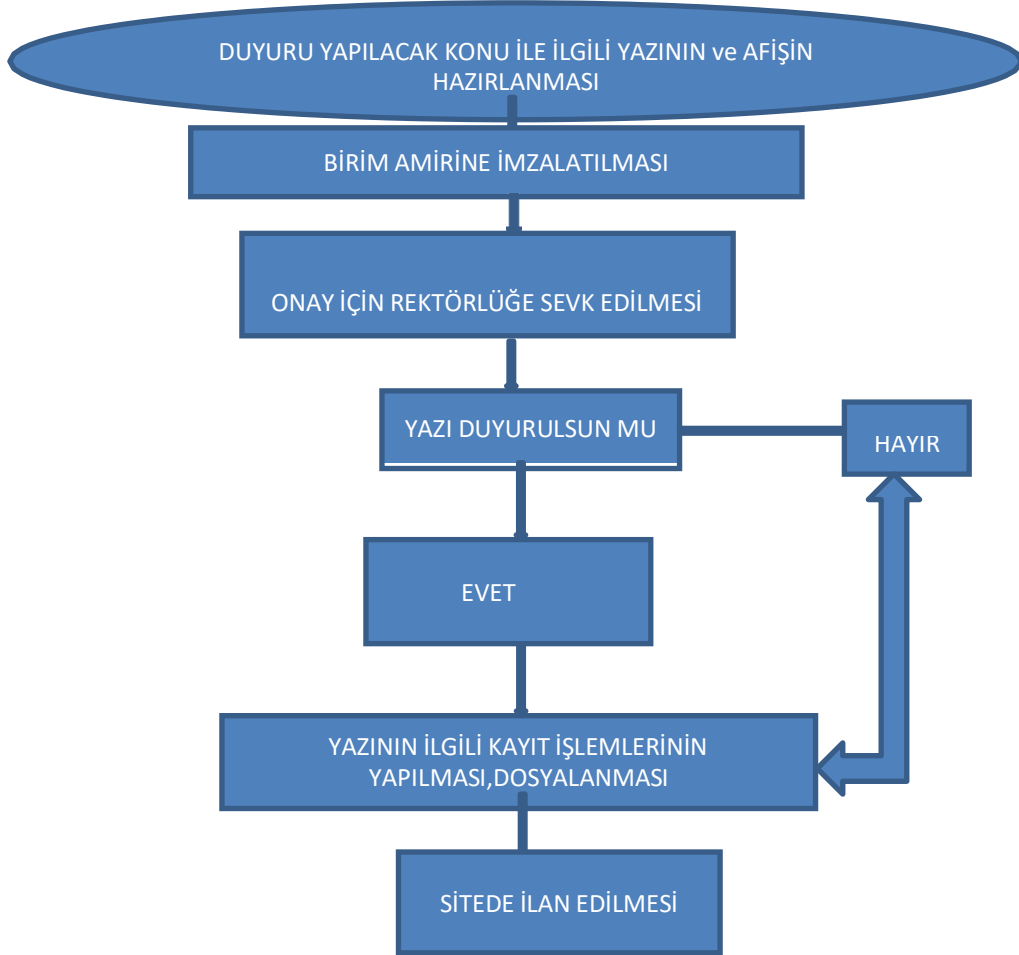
DUYURU YAPILACAK KONU İLE İLGİLİ YAZININ ve AFİŞİN HAZIRLANMASI

BİRİM AMİRİNE İMZALATILMASI

ONAY İÇİN REKTÖRLÜĞE SEVK EDİLMESİ

YAZI DUYURULSUN MU

HAYIR

EVET

YAZININ İLGİLİ KAYIT İŞLEMLERİNİN YAPILMASI,DOSYALANMASI

SİTEDE İLAN EDİLMESİ